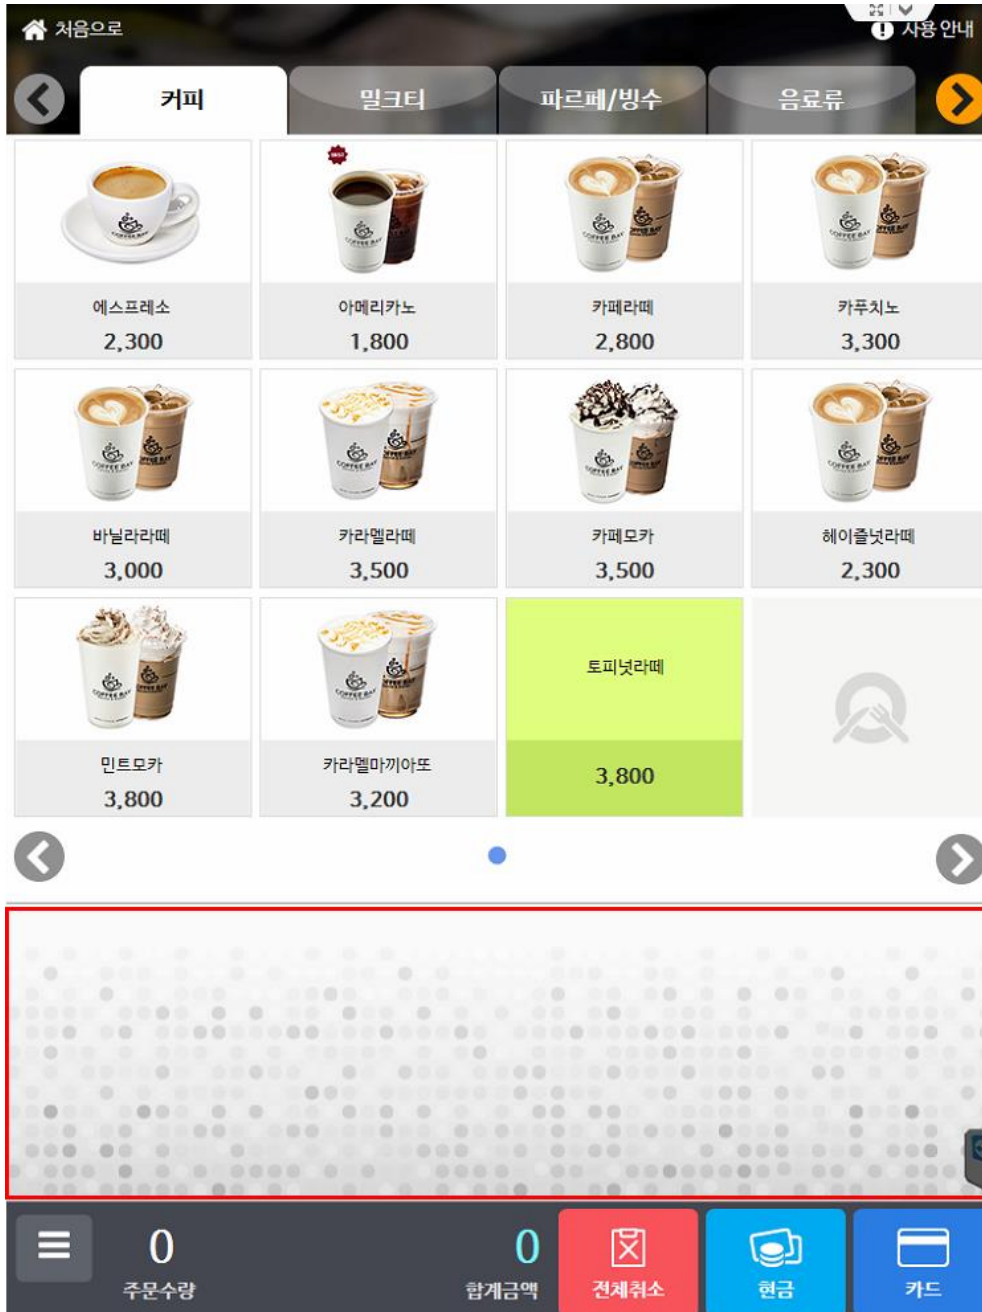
처음으로

사용 안내

커피

밀크티

파르페/빙수

음료류

에스프레소
2,300

아메리카노
1,800

카페라떼
2,800

카푸치노
3,300

바닐라라떼
3,000

카라멜라떼
3,500

카페모카
3,500

헤이즐넛라떼
2,300

민트모카
3,800

카라멜마끼아또
3,200

토피넛라떼
3,800

0
주문수량

0
합계금액

전체취소

현금

카드